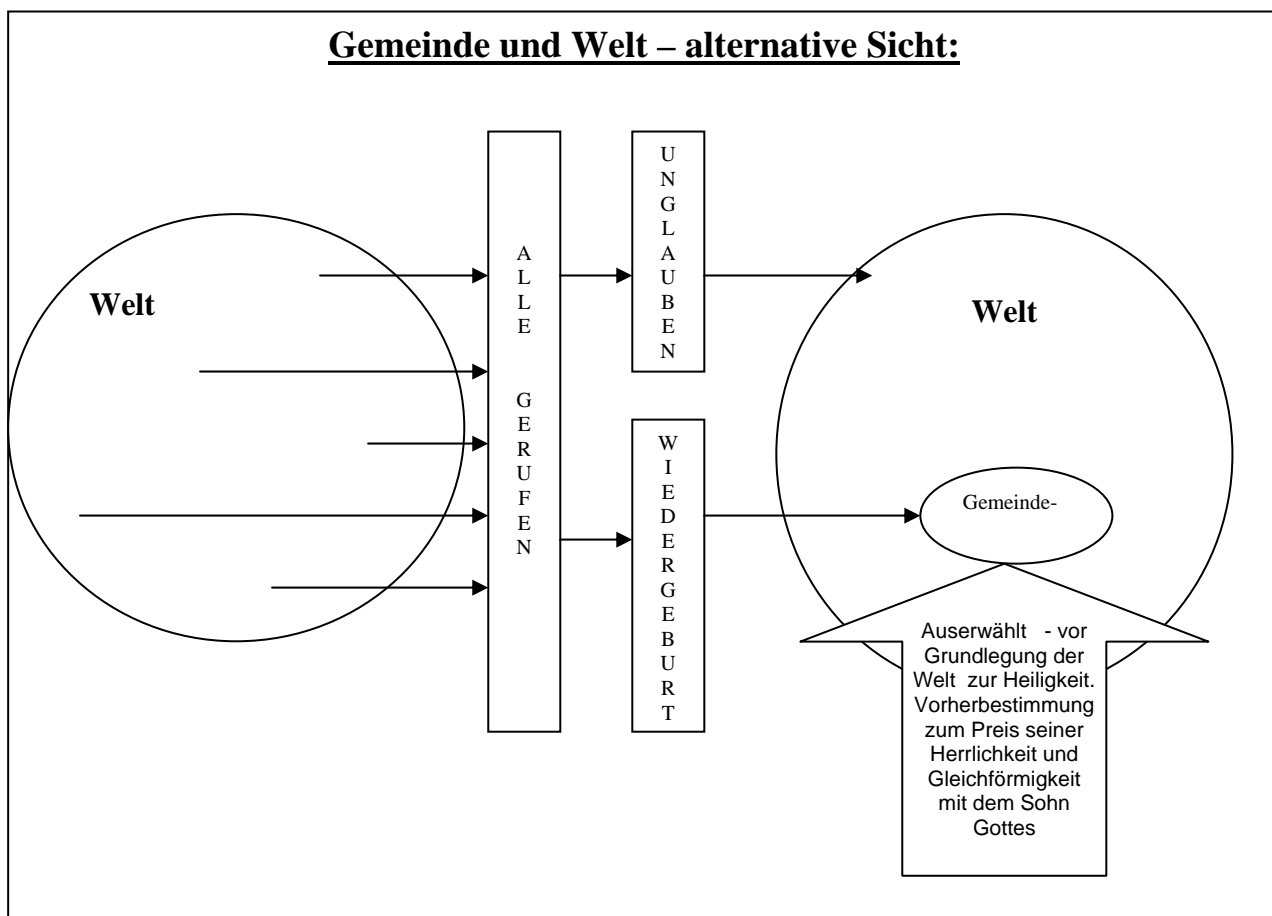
Gemeinde und Welt – alternative Sicht:

Welt

A L L E G E R U F E N

U N G L A U B E N

W I E D E R G E B U R T

Welt

Gemeinde-

Auserwählt - vor Grundlegung der Welt zur Heiligkeit. Vorherbestimmung zum Preis seiner Herrlichkeit und Gleichförmigkeit mit dem Sohn Gottes